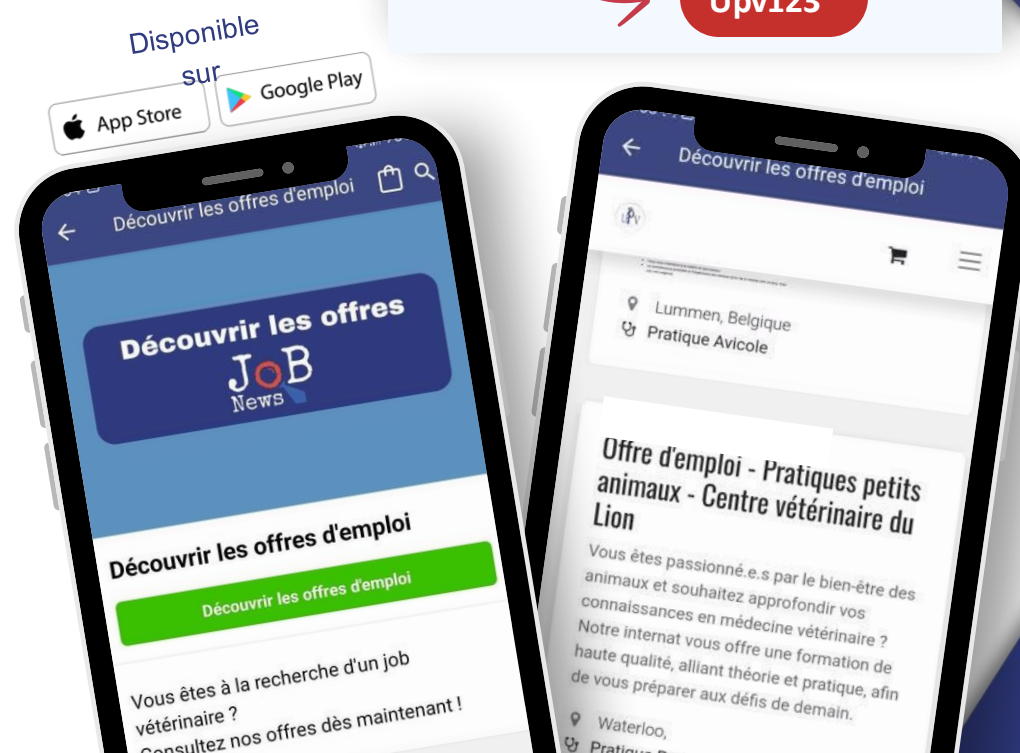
Upv123

Disponible sur

App Store

Google Play

Découvrir les offres d'emploi

Découvrir les offres

JoB News

Découvrir les offres d'emploi

Découvrir les offres d'emploi

Vous êtes à la recherche d'un job vétérinaire ?
Consultez nos offres dès maintenant !

Découvrir les offres d'emploi

Lummen, Belgique
Pratique Avicole

Offre d'emploi - Pratiques petits animaux - Centre vétérinaire du Lion

Vous êtes passionné.e.s par le bien-être des animaux et souhaitez approfondir vos connaissances en médecine vétérinaire ? Notre internat vous offre une formation de haute qualité, alliant théorie et pratique, afin de vous préparer aux défis de demain.

Waterloo,
Pratique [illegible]